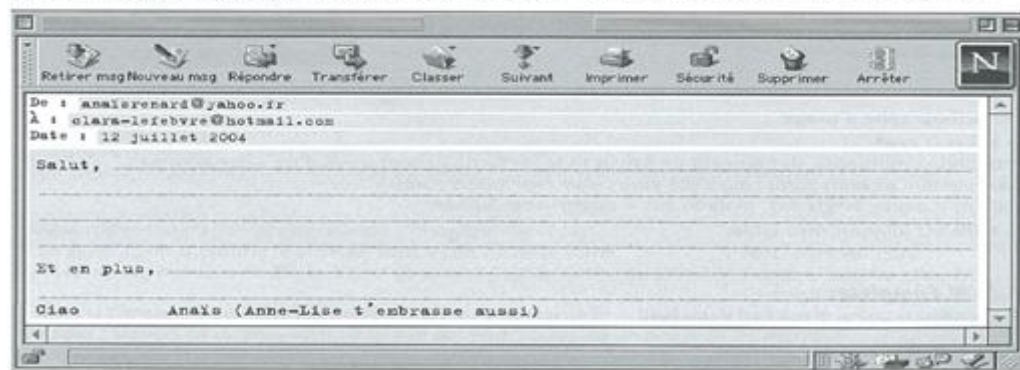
Retirer msg Nouveau msg Répondre Transférer Classer Suivant Imprimer Sécurité Supprimer Arrêter

N

De : anaisrenard@yahoo.fr
À : clara-lefebvre@hotmail.com
Date : 12 juillet 2004

Salut,

Et en plus,

Ciao Anaïs (Anne-Lise t'embrasse aussi)